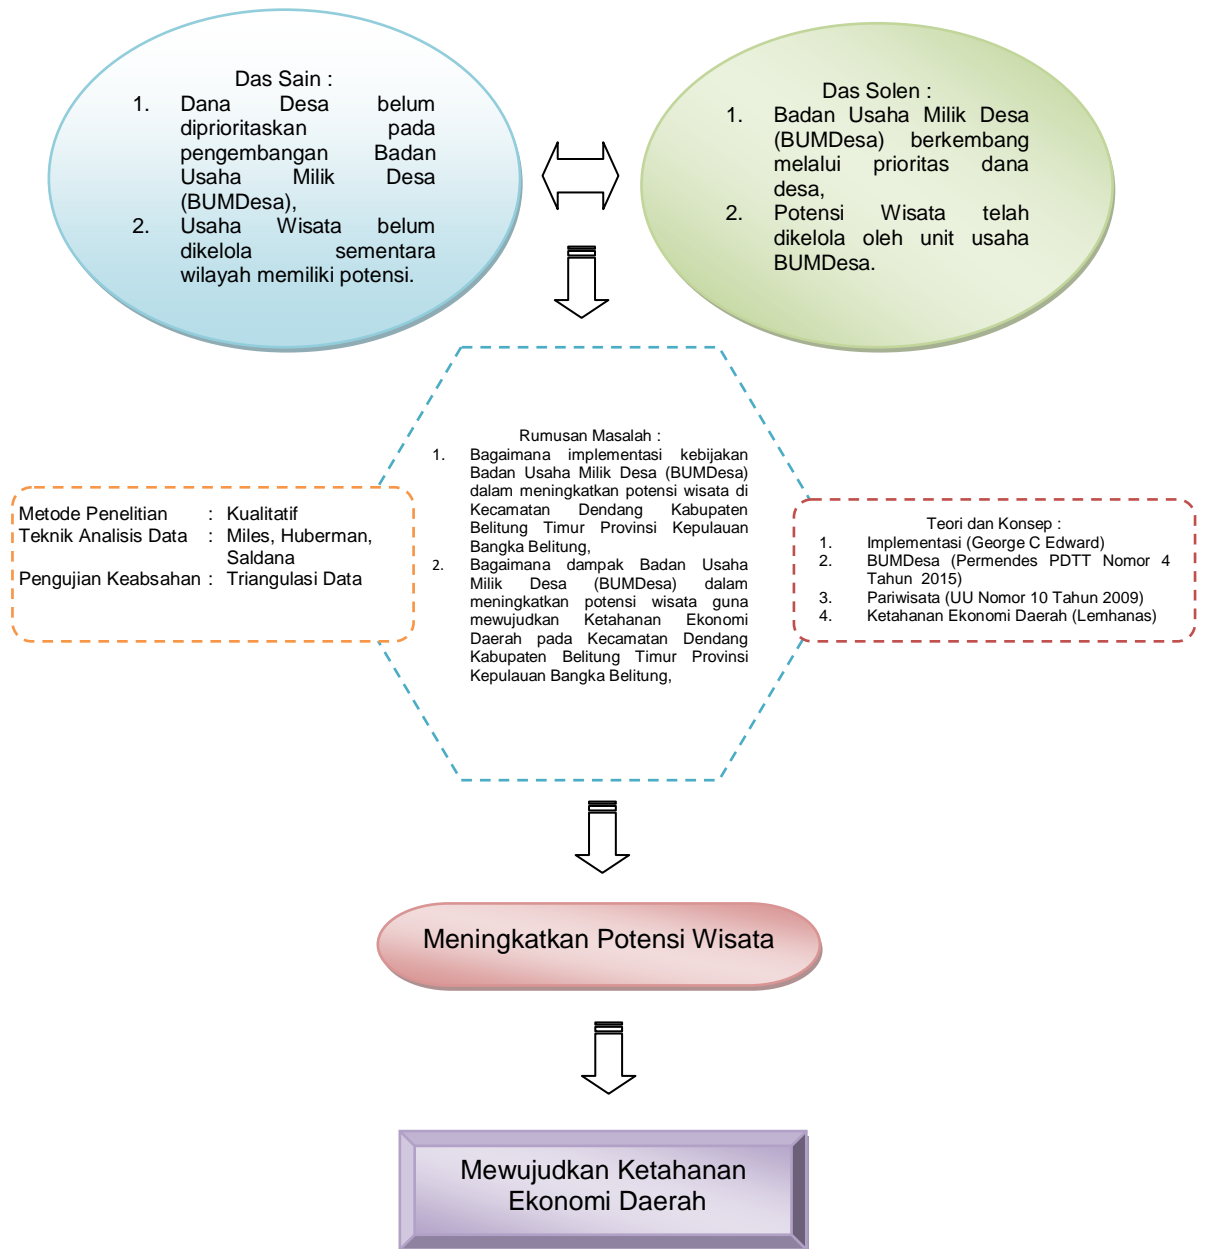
Das Sain :
1. Dana Desa belum diprioritaskan pada pengembangan Badan Usaha Milik Desa (BUMDesa),
2. Usaha Wisata belum dikelola sementara wilayah memiliki potensi.

Das Solen :
1. Badan Usaha Milik Desa (BUMDesa) berkembang melalui prioritas dana desa,
2. Potensi Wisata telah dikelola oleh unit usaha BUMDesa.

Rumusan Masalah :
1. Bagaimana implementasi kebijakan Badan Usaha Milik Desa (BUMDesa) dalam meningkatkan potensi wisata di Kecamatan Dendang Kabupaten Belitung Timur Provinsi Kepulauan Bangka Belitung,
2. Bagaimana dampak Badan Usaha Milik Desa (BUMDesa) dalam meningkatkan potensi wisata guna mewujudkan Ketahanan Ekonomi Daerah pada Kecamatan Dendang Kabupaten Belitung Timur Provinsi Kepulauan Bangka Belitung,

Metode Penelitian : Kualitatif
Teknik Analisis Data : Miles, Huberman, Saldana
Pengujian Keabsahan : Triangulasi Data

Teori dan Konsep :
1. Implementasi (George C Edward)
2. BUMDesa (Permendes PDTT Nomor 4 Tahun 2015)
3. Pariwisata (UU Nomor 10 Tahun 2009)
4. Ketahanan Ekonomi Daerah (Lemhanas)

Meningkatkan Potensi Wisata

Mewujudkan Ketahanan Ekonomi Daerah